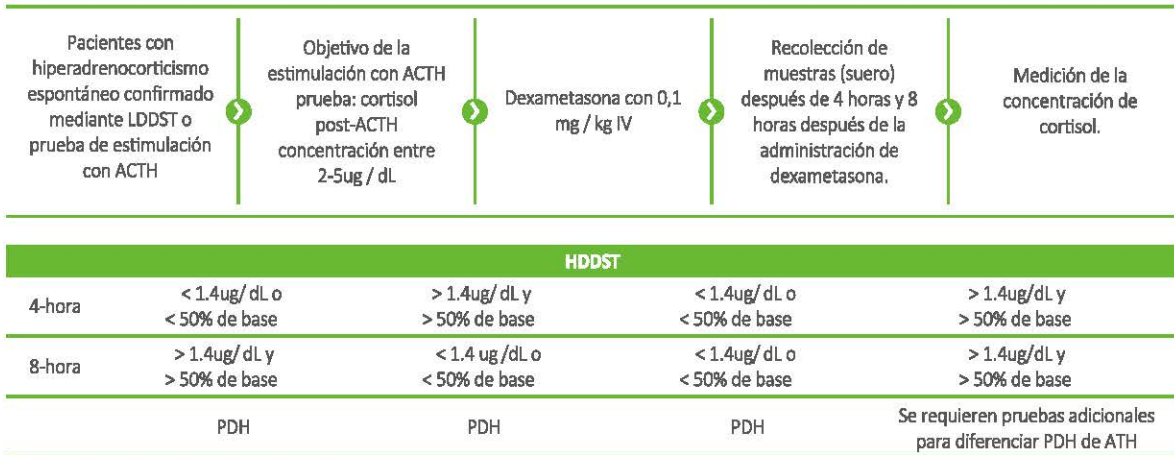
Pacientes con hiperadrenocorticismo espontáneo confirmado mediante LDDST o prueba de estimulación con ACTH

Objetivo de la estimulación con ACTH prueba: cortisol post-ACTH concentración entre 2-5ug / dL

Dexametasona con 0,1 mg / kg IV

Recolección de muestras (suero) después de 4 horas y 8 horas después de la administración de dexametasona.

Medición de la concentración de cortisol.

| HDDST | | | | |
|---|---|---|---|---|
| 4-hora | < 1.4ug/ dL o < 50% de base | > 1.4ug/ dL y > 50% de base | < 1.4ug/ dL o < 50% de base | > 1.4ug/ dL y > 50% de base |
| 8-hora | > 1.4ug/ dL y > 50% de base | < 1.4 ug /dL o < 50% de base | < 1.4ug/ dL o < 50% de base | > 1.4ug/ dL y > 50% de base |
| | PDH | PDH | PDH | Se requieren pruebas adicionales para diferenciar PDH de ATH |